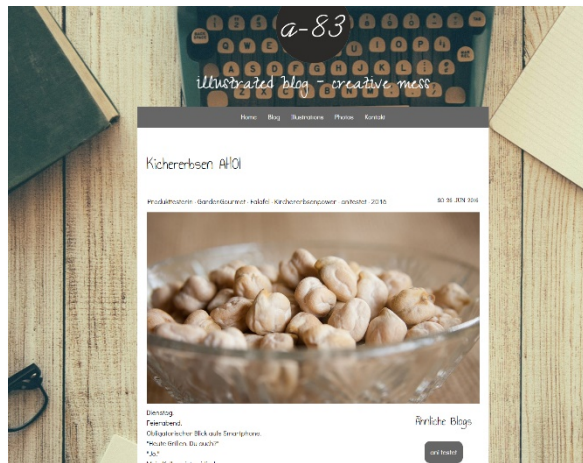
a-83

illustrated blog - creative mess

Home Blog Illustrations Photos Kontakt

Kichererbsen AHOI

Produkttesterin · GardenGourmet · Falafel · Kichererbsenpower · antestet · 2016

DO 30. JUN 2016

Dienstag.
Feierabend.
Obligatorischer Blick aufs Smartphone.
"Heute Grillen. Du auch?"
"Ja."

Ähnliche Blogs

ani testet